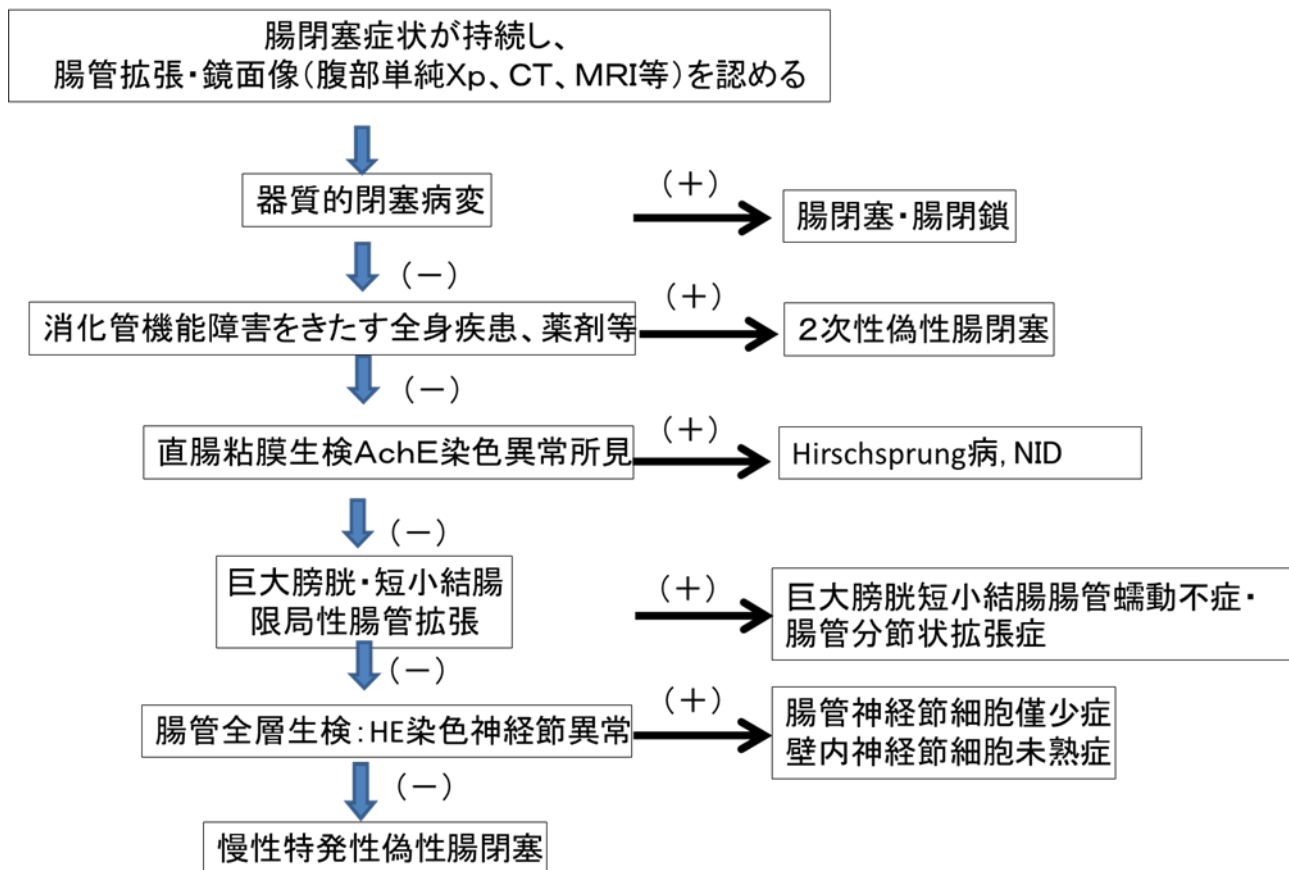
腸閉塞症状が持続し、
腸管拡張・鏡面像（腹部単純Xp、CT、MRI等）を認める

器質的閉塞病変

（＋）

腸閉塞・腸閉鎖

（－）

消化管機能障害をきたす全身疾患、薬剤等

（＋）

2次性偽性腸閉塞

（－）

直腸粘膜生検AchE染色異常所見

（＋）

Hirschsprung病, NID

（－）

巨大膀胱・短小結腸
限局性腸管拡張

（＋）

巨大膀胱短小結腸腸管蠕動不症・
腸管分節状拡張症

（－）

腸管全層生検：HE染色神経節異常

（＋）

腸管神経節細胞僅少症
壁内神経節細胞未熟症

（－）

慢性特発性偽性腸閉塞